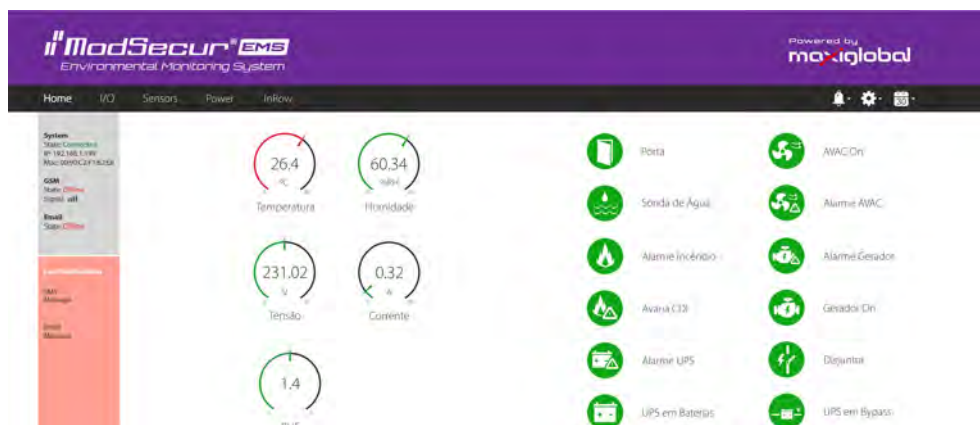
ModSecur EMS
Environmental Monitoring System

Powered by
maxiglobal

Home I/O Sensors Power InRow

System
State: Connected
IP: 192.168.1.199
Mac: 00:90:C2:F1:6:2:EA

GSM
State: Offline
Signal:

Email
State: Offline

Last Notifications

SMS
Message

Email
Message

26.4
°C
Temperatura

60.34
%RH
Humidade

231.02
V
Tensão

0.32
A
Corrente

1.4
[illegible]

Porta
Sonda de Água
Alarme Incêndio
Avaria CO2
Alarme UPS
UPS em Baterias

AVAC On
Alarme AVAC
Alarme Gerador
Gerador On
Disjuntor
UPS em Bypass